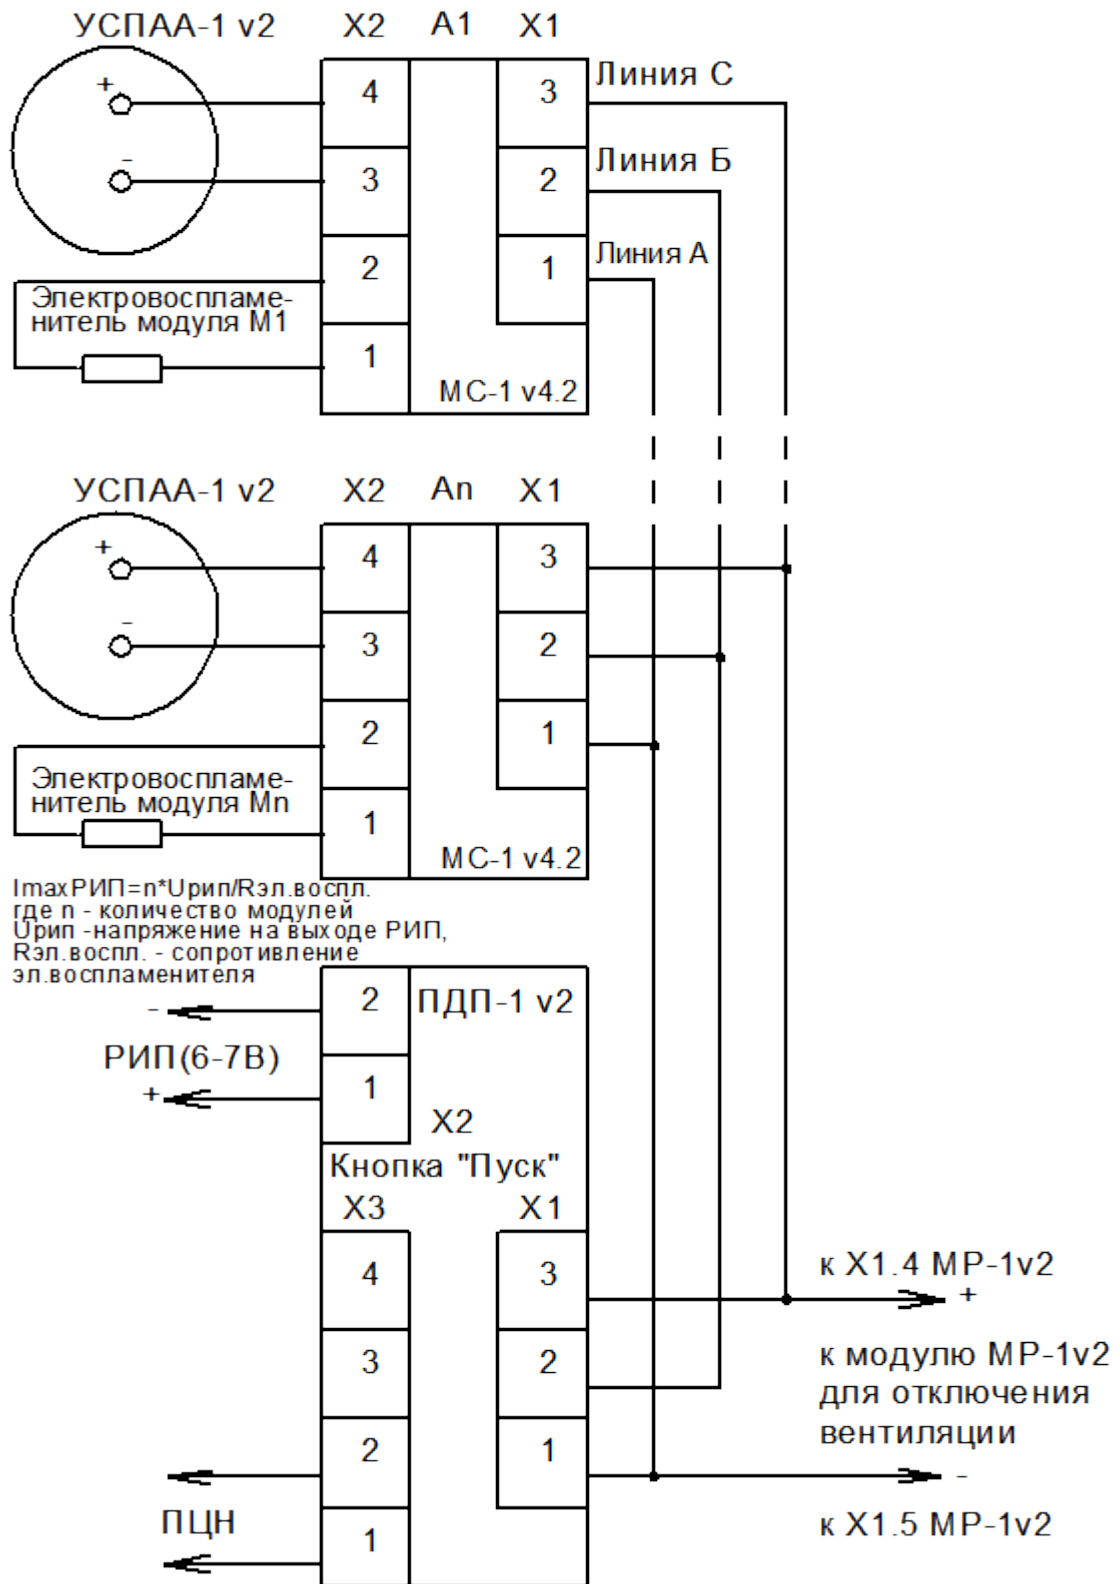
УСПАА-1 v2

X2 A1 X1

+

-

4
3
2
1

3
2
1

Линия С
Линия Б
Линия А

Электровоспламенитель модуля М1

МС-1 v4.2

УСПАА-1 v2

X2 An X1

+

-

4
3
2
1

3
2
1

Электровоспламенитель модуля Mn

МС-1 v4.2

ImaxРИП=n*Uрип/Rэл.воспл.
где n - количество модулей
Uрип -напряжение на выходе РИП,
Rэл.воспл. - сопротивление эл.воспламенителя

-

РИП(6-7В)

+

2
1

ПДП-1 v2

X2

Кнопка "Пуск"

X3 X1

4
3
2
1

3
2
1

ПЦН

к X1.4 МР-1v2

+

к модулю МР-1v2 для отключения вентиляции

-

к X1.5 МР-1v2